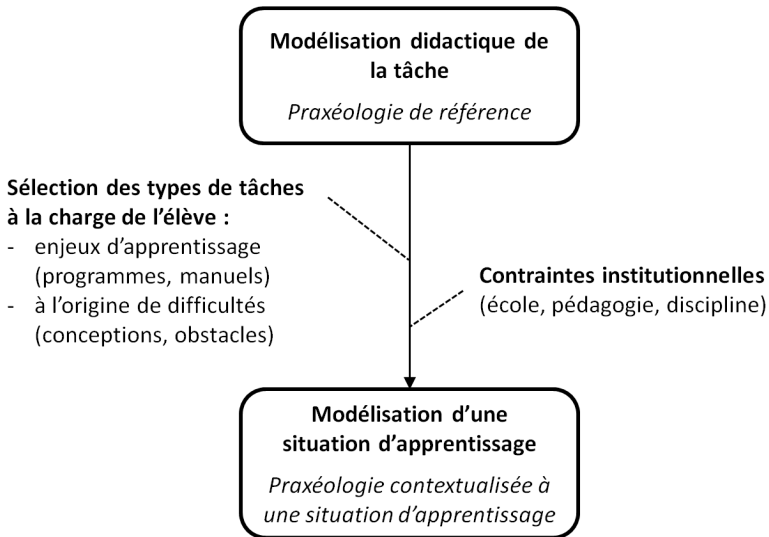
Modélisation didactique de la tâche

Praxéologie de référence

Sélection des types de tâches à la charge de l'élève :
- enjeux d'apprentissage (programmes, manuels)
- à l'origine de difficultés (conceptions, obstacles)

Contraintes institutionnelles (école, pédagogie, discipline)

Modélisation d'une situation d'apprentissage

Praxéologie contextualisée à une situation d'apprentissage